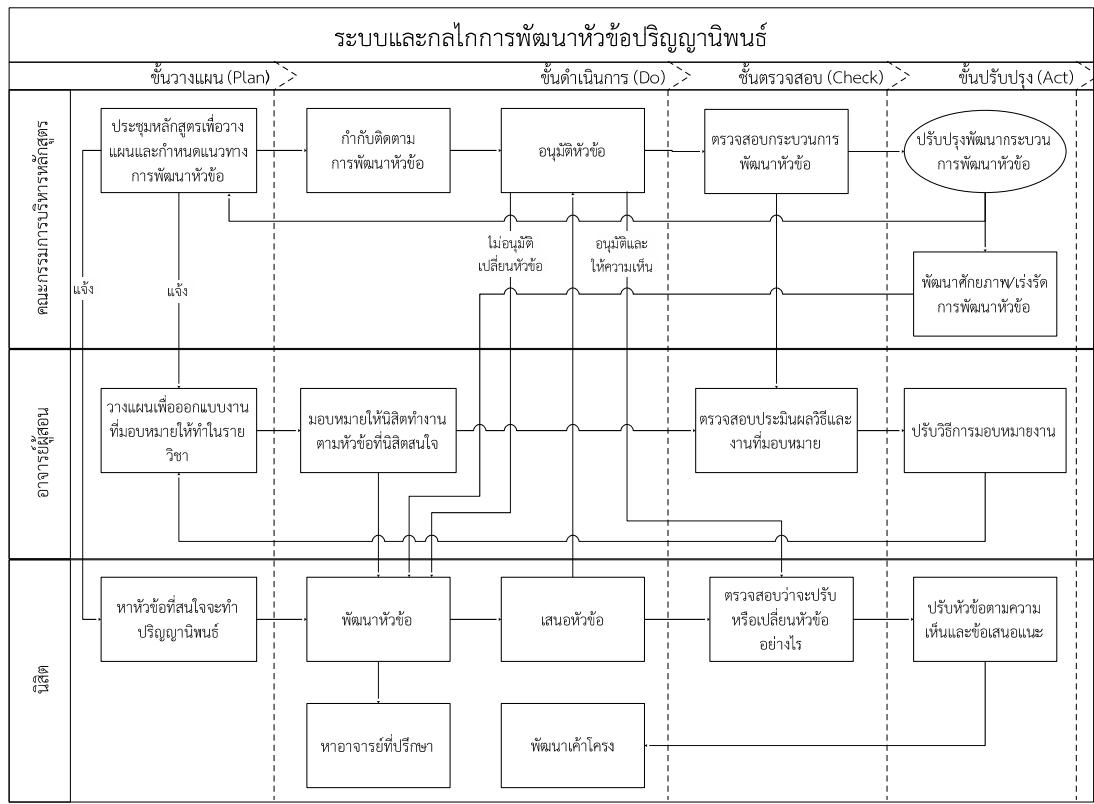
ระบบและกลไกการพัฒนาหัวข้อปริญญานิพนธ์

ขั้นวางแผน (Plan)

ขั้นดำเนินการ (Do)

ขั้นตรวจสอบ (Check)

ขั้นปรับปรุง (Act)

คณะกรรมการบริหารหลักสูตร

ประชุมหลักสูตรเพื่อวางแผนและกำหนดแนวทางการพัฒนาหัวข้อ

กำกับติดตามการพัฒนาหัวข้อ

อนุมัติหัวข้อ

ตรวจสอบกระบวนการพัฒนาหัวข้อ

ปรับปรุงพัฒนากระบวนการพัฒนาหัวข้อ

ไม่อนุมัติ เปลี่ยนหัวข้อ

อนุมัติและให้ความเห็น

พัฒนาศักยภาพ/เร่งรัดการพัฒนาหัวข้อ

แจ้ง

แจ้ง

อาจารย์ผู้สอน

วางแผนเพื่อออกแบบงานที่มอบหมายให้ทำในรายวิชา

มอบหมายให้นิสิตทำงานตามหัวข้อที่นิสิตสนใจ

ตรวจสอบประเมินผลวิธีและงานที่มอบหมาย

ปรับวิธีการมอบหมายงาน

นิสิต

หาหัวข้อที่สนใจจะทำปริญญานิพนธ์

พัฒนาหัวข้อ

เสนอหัวข้อ

ตรวจสอบว่าจะปรับหรือเปลี่ยนหัวข้ออย่างไร

ปรับหัวข้อตามความเห็นและข้อเสนอแนะ

หาอาจารย์ที่ปรึกษา

พัฒนาเค้าโครง